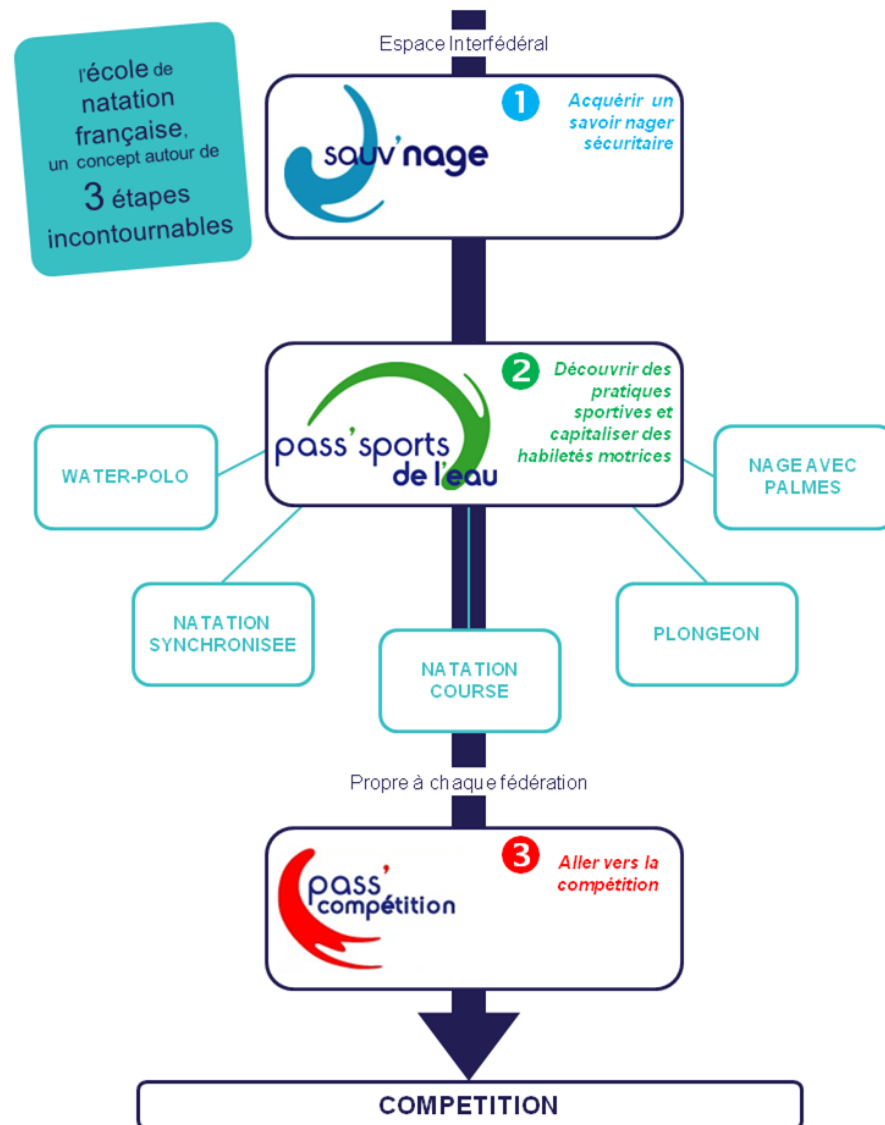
l'école de natation française, un concept autour de 3 étapes incontournables

Espace Interfédéral

sauv'nage

1 Acquérir un savoir nager sécuritaire

pass'sports de l'eau

2 Découvrir des pratiques sportives et capitaliser des habiletés motrices

WATER-POLO

NAGE AVEC PALMES

NATATION SYNCHRONISEE

NATATION COURSE

PLONGEON

Propre à chaque fédération

pass' compétition

3 Aller vers la compétition

COMPETITION